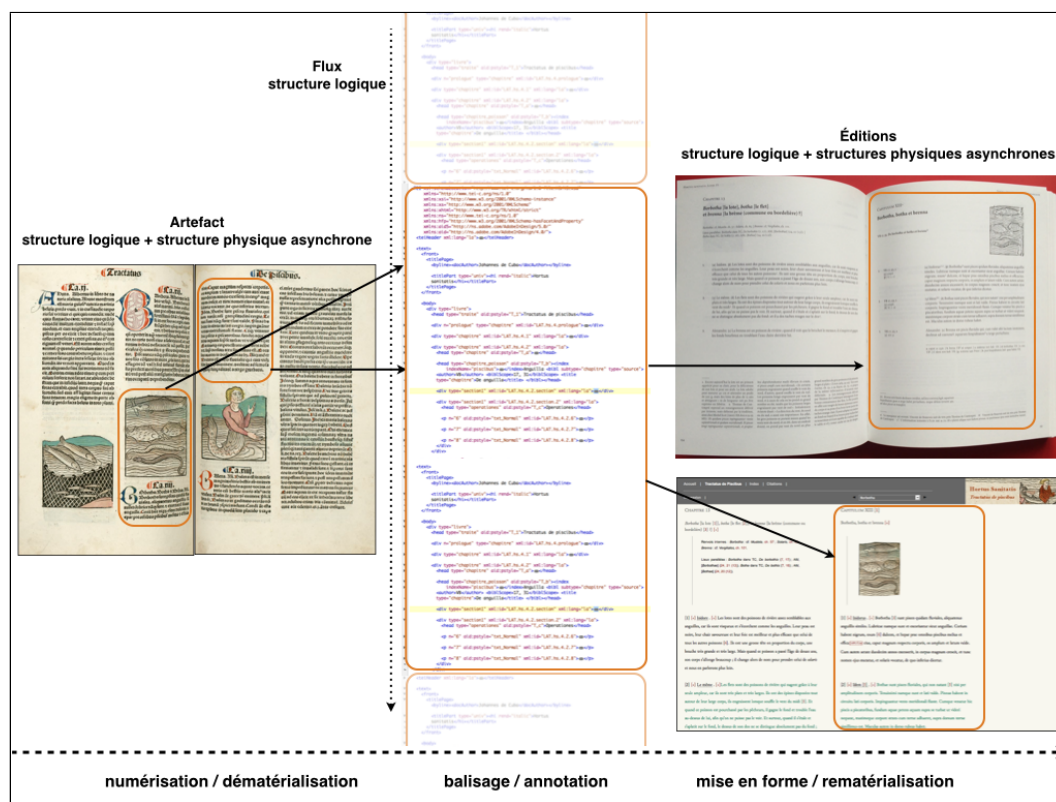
Flux
structure logique

Artefact
structure logique + structure physique asynchrone

Éditions
structure logique + structures physiques asynchrones

numérisation / dématérialisation

balisage / annotation

mise en forme / rematérialisation